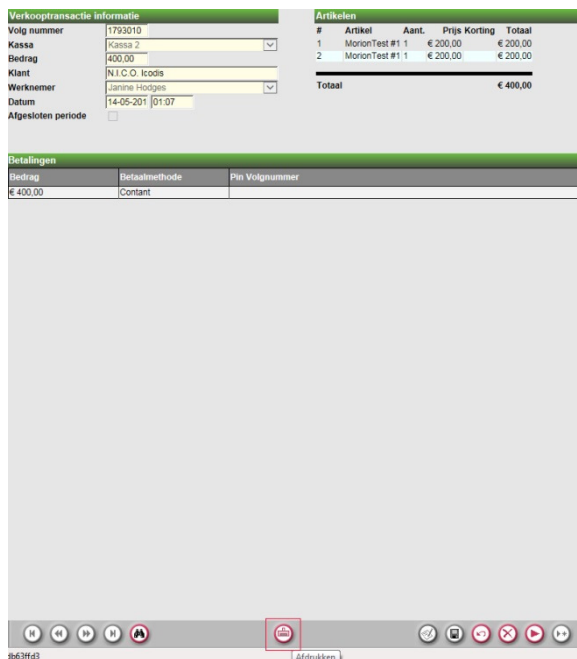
Verkooptransactie informatie

Volg nummer 1793010
Kassa Kassa 2
Bedrag 400,00
Klant N.I.C.O. Icodis
Werknemer Janine Hodges
Datum 14-05-201 01:07
Afgesloten periode

Artikelen

| # | Artikel | Aant. | Prijs | Korting | Totaal |
|---|---|---|---|---|---|
| 1 | MorionTest #1 | 1 | € 200,00 | | € 200,00 |
| 2 | MorionTest #1 | 1 | € 200,00 | | € 200,00 |

Totaal € 400,00

Betalingen

| Bedrag | Betaalmethode | Pin Volgnummer |
|---|---|---|
| € 400,00 | Contant | |

Afdrukken

fb63ffd3